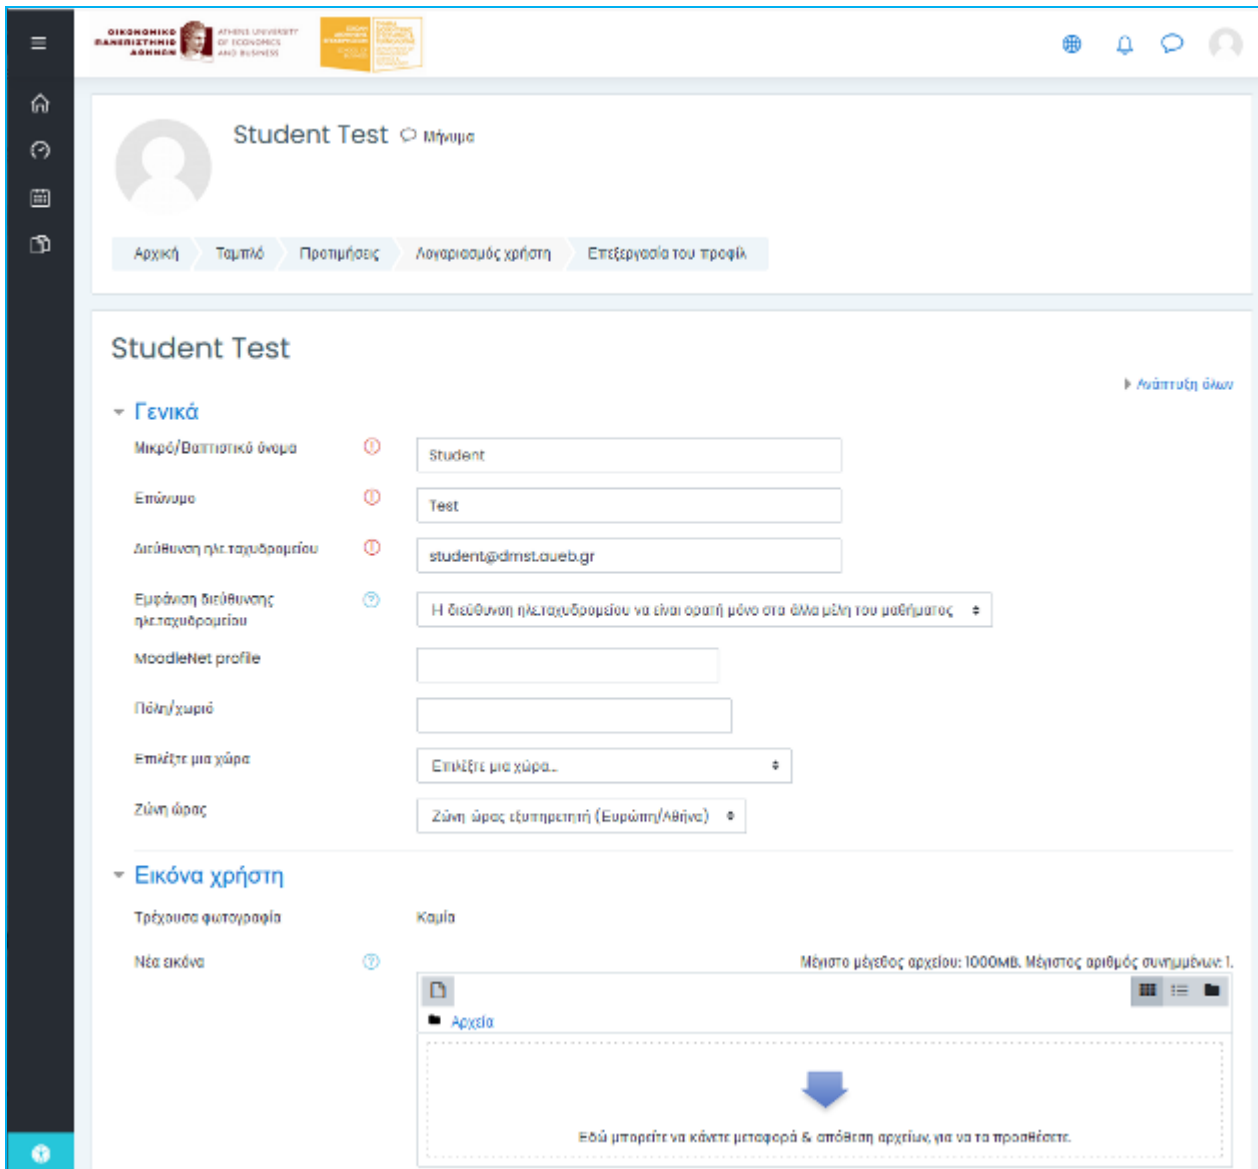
ΟΙΚΟΝΟΜΙΚΟ ΠΑΝΕΠΙΣΤΗΜΙΟ ΑΘΗΝΩΝ ATHENS UNIVERSITY OF ECONOMICS AND BUSINESS

Student Test Μήνυμα

Αρχική | Ταμπλό | Προτιμήσεις | Λογαριασμός χρήστη | Επεξεργασία του προφίλ

Student Test

Ανάπτυξη όλων

Γενικά

Μικρό/Βαπτιστικό όνομα: Student

Επώνυμο: Test

Διεύθυνση ηλ.ταχυδρομείου: student@dmst.aueb.gr

Εμφάνιση διεύθυνσης ηλ.ταχυδρομείου: Η διεύθυνση ηλ.ταχυδρομείου να είναι ορατή μόνο στα άλλα μέλη του μαθήματος

MoodleNet profile

Πόλη/χωριό

Επιλέξτε μια χώρα: Επιλέξτε μια χώρα...

Ζώνη ώρας: Ζώνη ώρας εξυπηρετητή (Ευρώπη/Αθήνα)

Εικόνα χρήστη

Τρέχουσα φωτογραφία: Καμία

Νέα εικόνα

Μέγιστο μέγεθος αρχείου: 1000MB, Μέγιστος αριθμός συνημμένων: 1.

Αρχεία

Εδώ μπορείτε να κάνετε μεταφορά & απόθεση αρχείων, για να τα προσθέσετε.